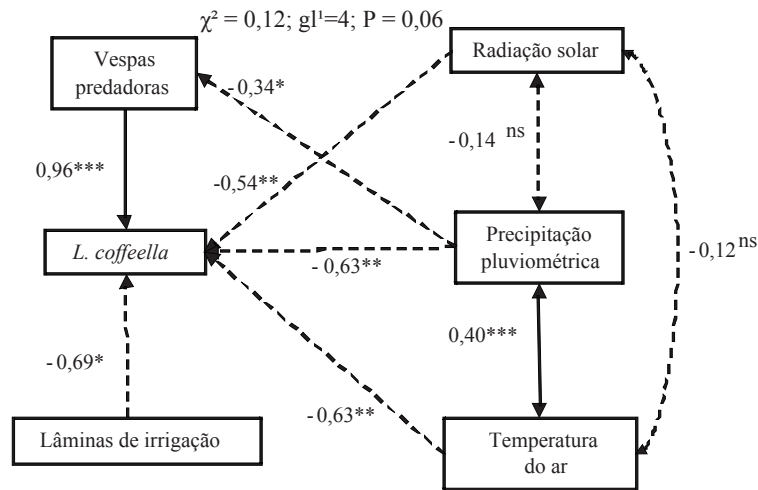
$\chi^2 = 0,12$; gl¹=4; P = 0,06

Vespas predadoras

Radiação solar

- 0,34*

0,96***

- 0,14 ns

-0,54**

L. coffeella

Precipitação pluviométrica

- 0,63**

- 0,12 ns

0,40***

- 0,69*

- 0,63**

Lâminas de irrigação

Temperatura do ar